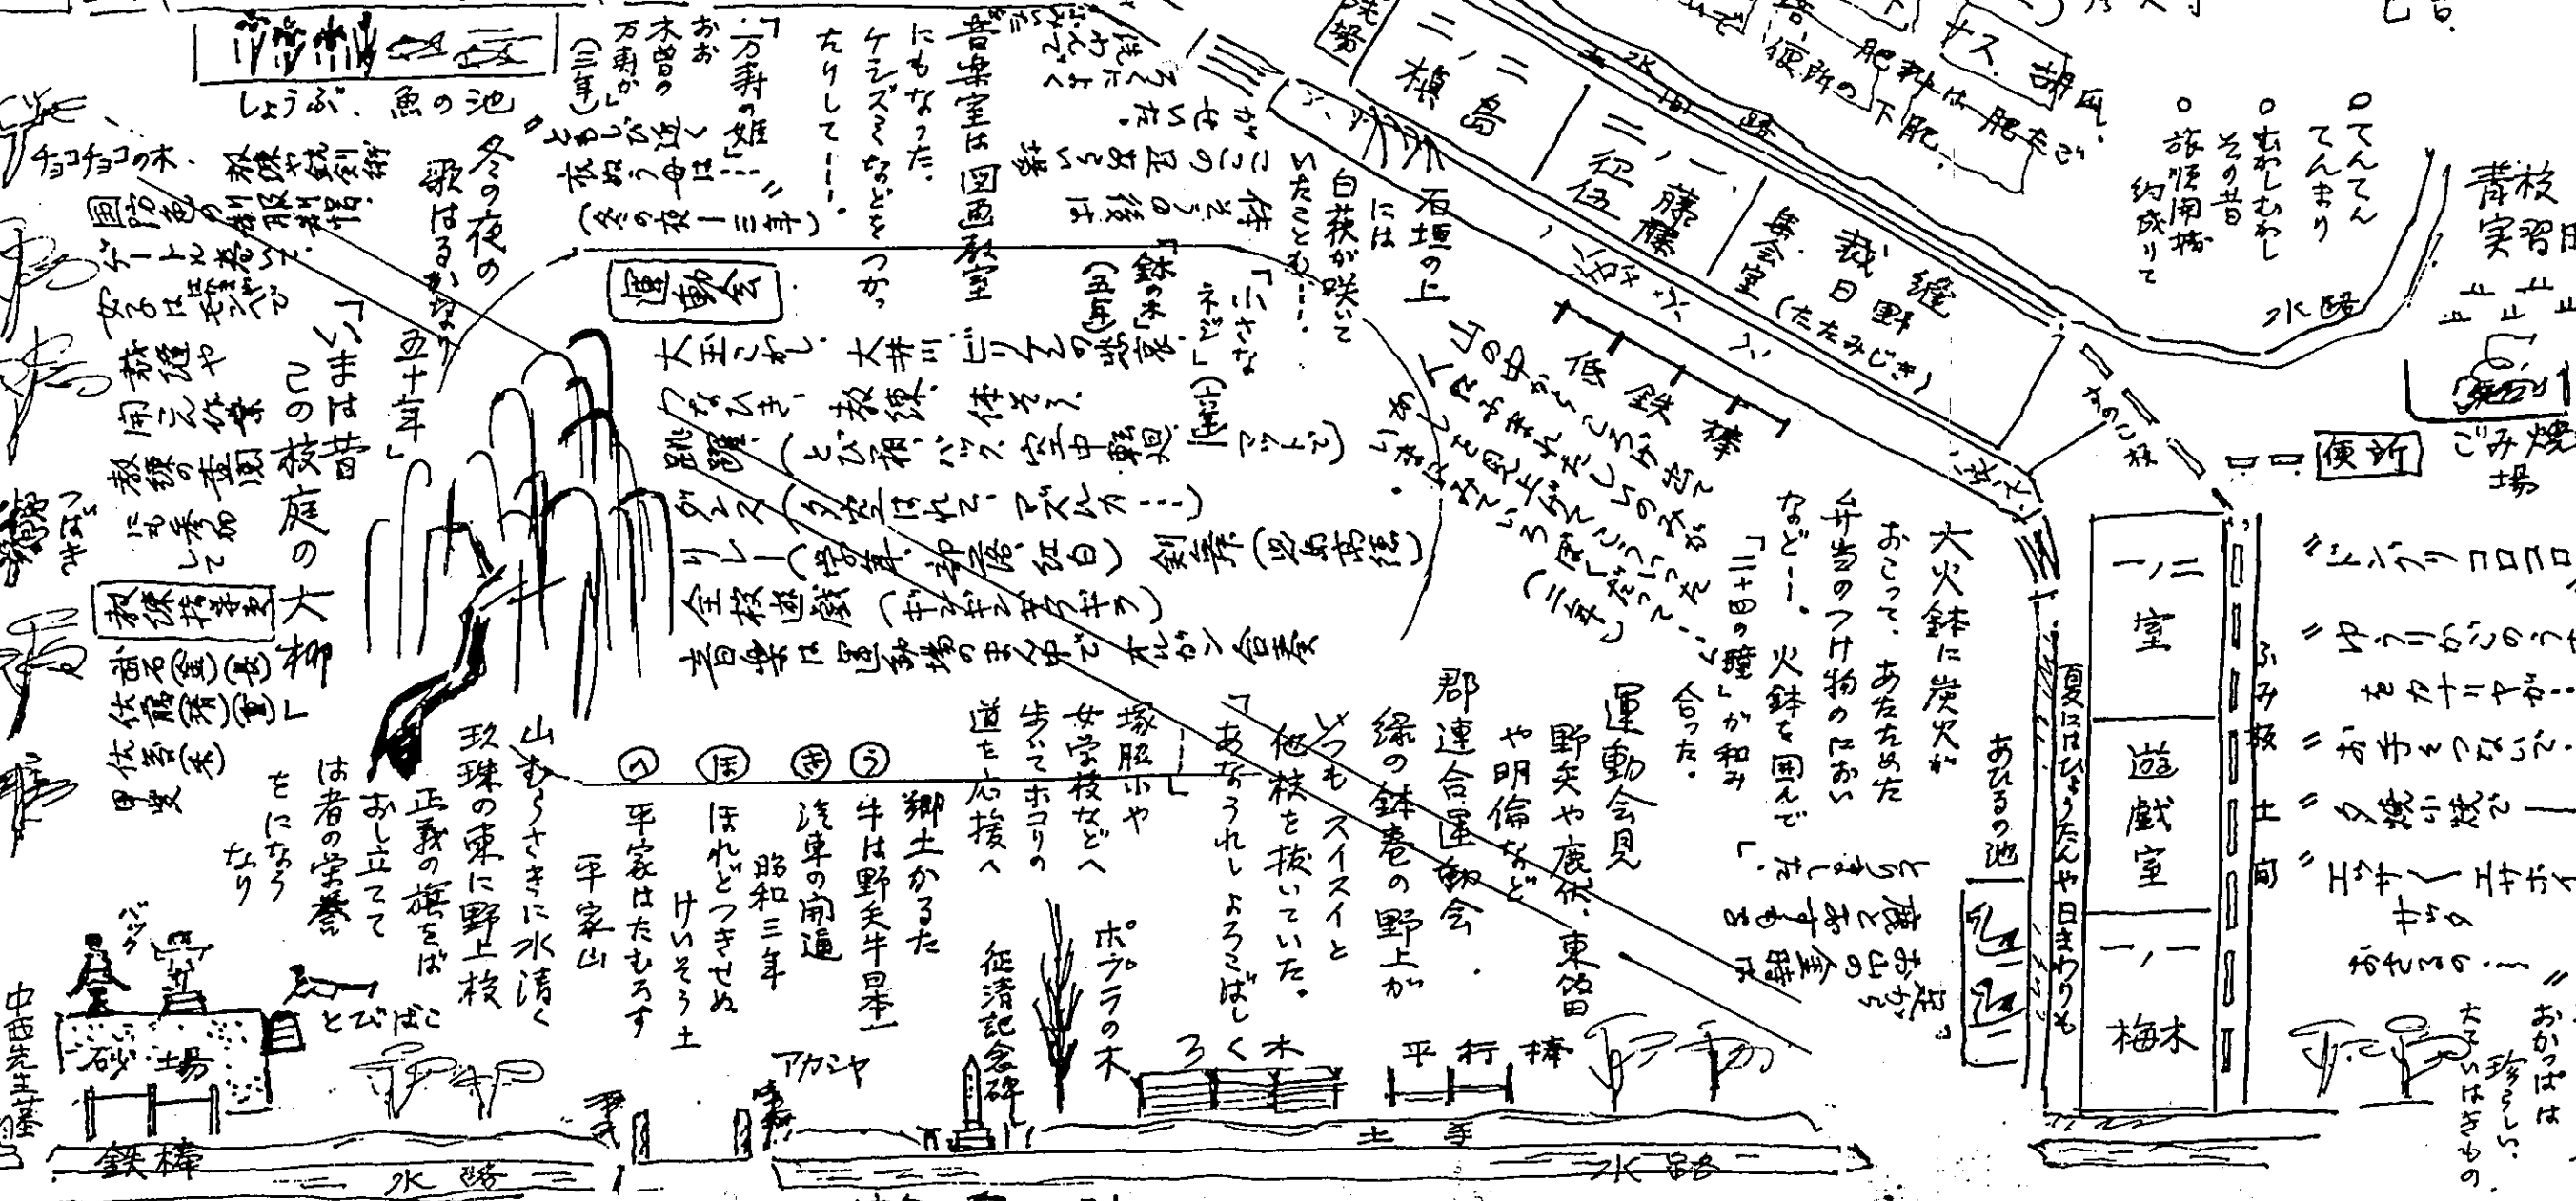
しょうぶ、魚の池

チョコチョコの木

冬の夜の歌はるかな

「いまは昔この校庭の大柳」五十年

つばき

音楽室は図画教室にもなった。ケシズミなどをつかったりして……

「万寿の姫」おお木曽の万寿が（三年）

石垣の上には白萩が咲いていたことも……

「小さなネジ」（三年）「鉢の木」（五年）

運動会

大玉ころがし

全校遊戯

二ノ二 楨島

二ノ一 征藤

裁縫 集会室（たたみじき）

すのこ板

便所の下肥、肥料は肥たご

○てんてん てんまり
○むかしむかし その昔
○旅僧開拓 約成りて

青校 実習田

水路

便所

ごみ焼場

大火鉢に炭火がおこって、あたためた弁当のつけ物のにおいなど……。火鉢を囲んで「二十四の瞳」が和み合った。

運動会見
野矢や鹿伏、東留や明倫など
郡連合運動会
緑の鉢巻の野上が
いつもスイスイと
他校を抜いていた。
あなうれしよろこばし

あひるの池

夏にはひょうたんや日まわりも

一ノ二 室

遊戯室

一ノ一 梅木

ふみ板

土間

おかっぱは珍らしい。大子はげた

山むらさきに水清く
玖珠の東に野上校
正義の旗をおし立てて
は者の栄誉をになうなり

郷土かるた
牛は野矢牛日本一
汽車の開通 昭和三年
ほれどつきせぬ けいそう土
平家はたむろす 平家山

へ ほ き う

ポプラの木

征清記念碑

アカシヤ

ろく木

平行棒

土手

中西先生

バック

砂場

とびばこ

鉄棒

水路

水路